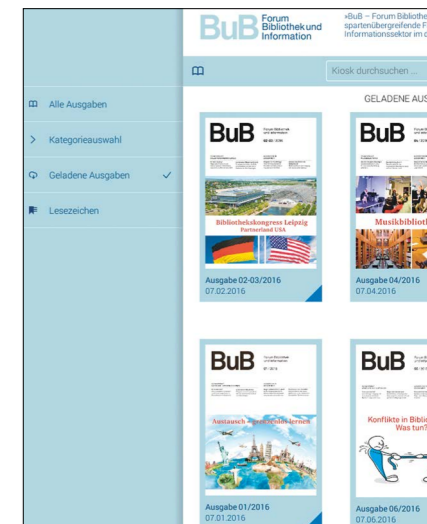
BuB Forum Bibliothek und Information

»BuB – Forum Bibliothe spartenübergreifende F Informationssektor im d

Kiosk durchsuchen ...

Alle Ausgaben

Kategorieauswahl

Geladene Ausgaben

Lesezeichen

GELADENE AUS

BuB

Bibliothekskongress Leipzig Partnerland USA

Ausgabe 02-03/2016
07.02.2016

BuB

Musikbibliot

Ausgabe 04/2016
07.04.2016

BuB

Austausch – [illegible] lernen

Ausgabe 01/2016
07.01.2016

BuB

Konflikte in Bibli Was tun?

Ausgabe 06/2016
07.06.2016